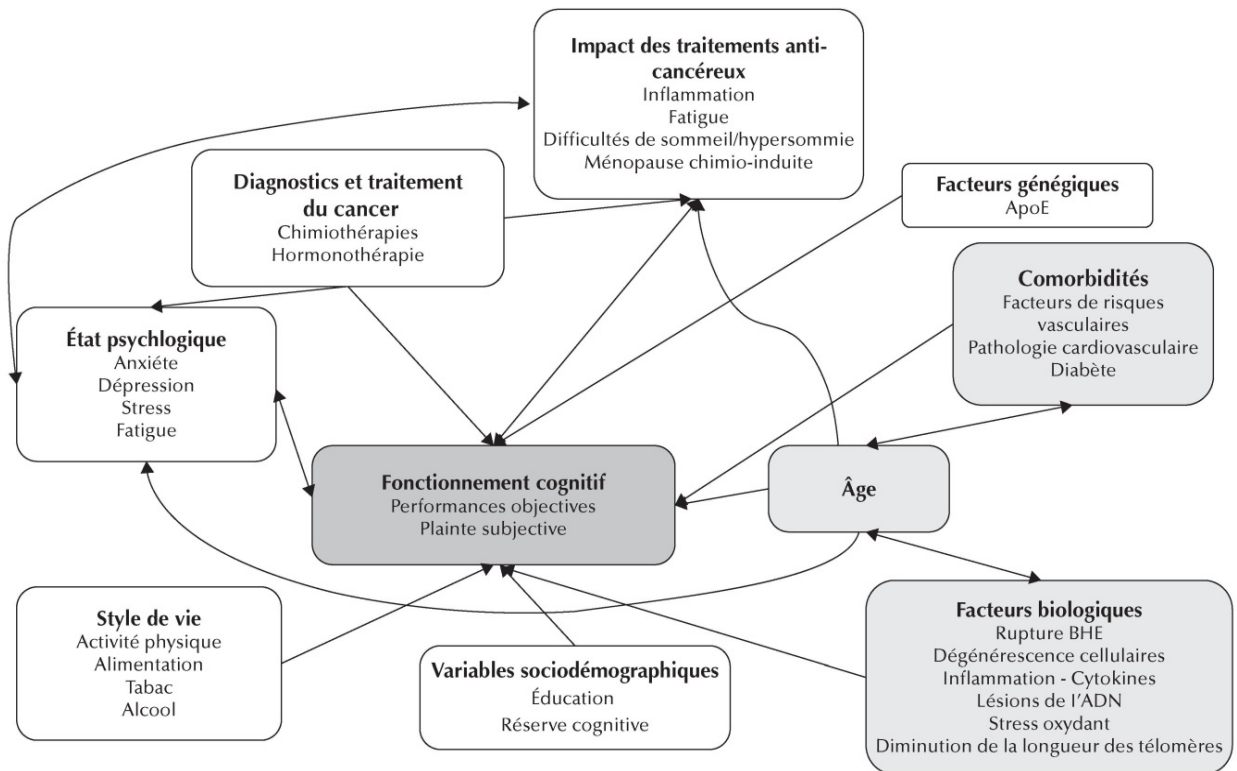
Impact des traitements anticancéreux
Inflammation
Fatigue
Difficultés de sommeil/hypersommie
Ménopause chimio-induite

Diagnostics et traitement du cancer
Chimiothérapies
Hormonothérapie

Facteurs génégiques
ApoE

Comorbidités
Facteurs de risques vasculaires
Pathologie cardiovasculaire
Diabète

État psychlogique
Anxiéte
Dépression
Stress
Fatigue

Fonctionnement cognitif
Performances objectives
Plainte subjective

Âge

Style de vie
Activité physique
Alimentation
Tabac
Alcool

Variables sociodémographiques
Éducation
Réserve cognitive

Facteurs biologiques
Rupture BHE
Dégénérescence cellulaires
Inflammation - Cytokines
Lésions de l'ADN
Stress oxydant
Diminution de la longueur des télomères